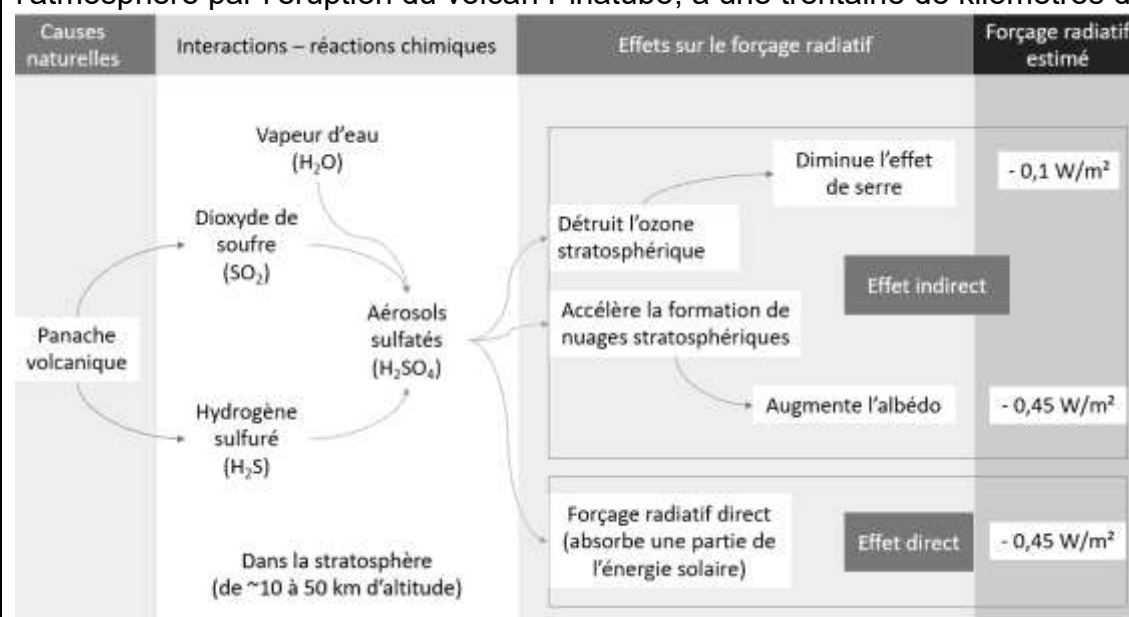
l'atmosphère par l'éruption du volcan Pinatubo, à une trentaine de kilomètres d

| Causes naturelles | Interactions – réactions chimiques | Effets sur le forçage radiatif | Forçage radiatif estimé |
|---|---|---|---|

Vapeur d'eau ($H_2O$)

Dioxyde de soufre ($SO_2$)

Panache volcanique

Aérosols sulfatés ($H_2SO_4$)

Hydrogène sulfuré ($H_2S$)

Dans la stratosphère (de ~10 à 50 km d'altitude)

Détruit l'ozone stratosphérique

Diminue l'effet de serre

- 0,1 W/m²

Effet indirect

Accélère la formation de nuages stratosphériques

Augmente l'albédo

- 0,45 W/m²

Forçage radiatif direct (absorbe une partie de l'énergie solaire)

Effet direct

- 0,45 W/m²